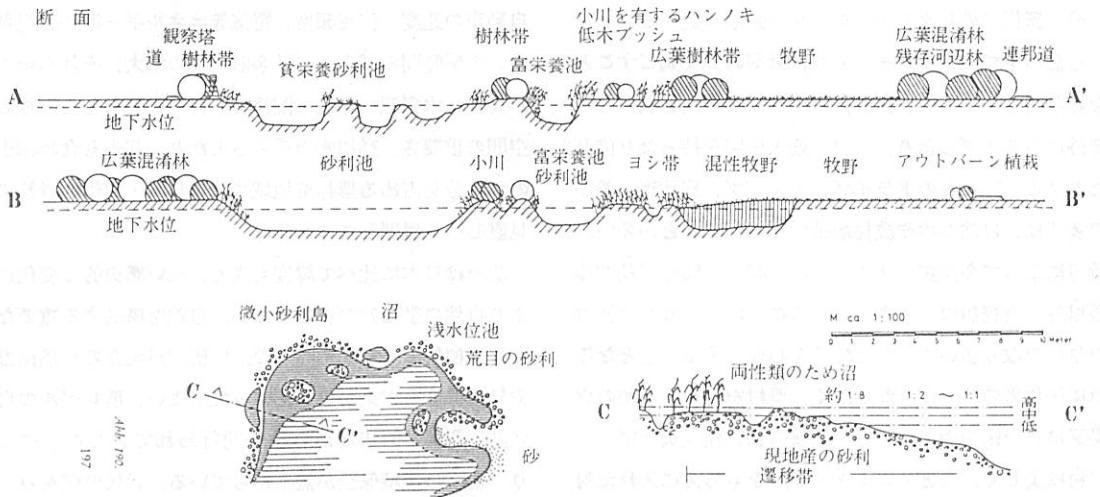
断面

観察塔
道　樹林帯

貧栄養砂利池

樹林帯
富栄養池

小川を有するハンノキ
低木ブッシュ

広葉樹林帯

牧野

広葉混淆林
残存河辺林

連邦道

A

A'

地下水位

広葉混淆林

砂利池

小川

富栄養池
砂利池

ヨシ帯

混性牧野

牧野

アウトバーン植栽

B

B'

地下水位

微小砂利島

沼

浅水位池

荒目の砂利

C

C'

Abb. 190.

197

砂

M ca. 1:100

0 1 2 3 4 5 6 7 8 9 10 Meter

両性類のため沼

約 1:8

1:2 〜 1:1

高
中
低

C

C'

現地産の砂利

遷移帯